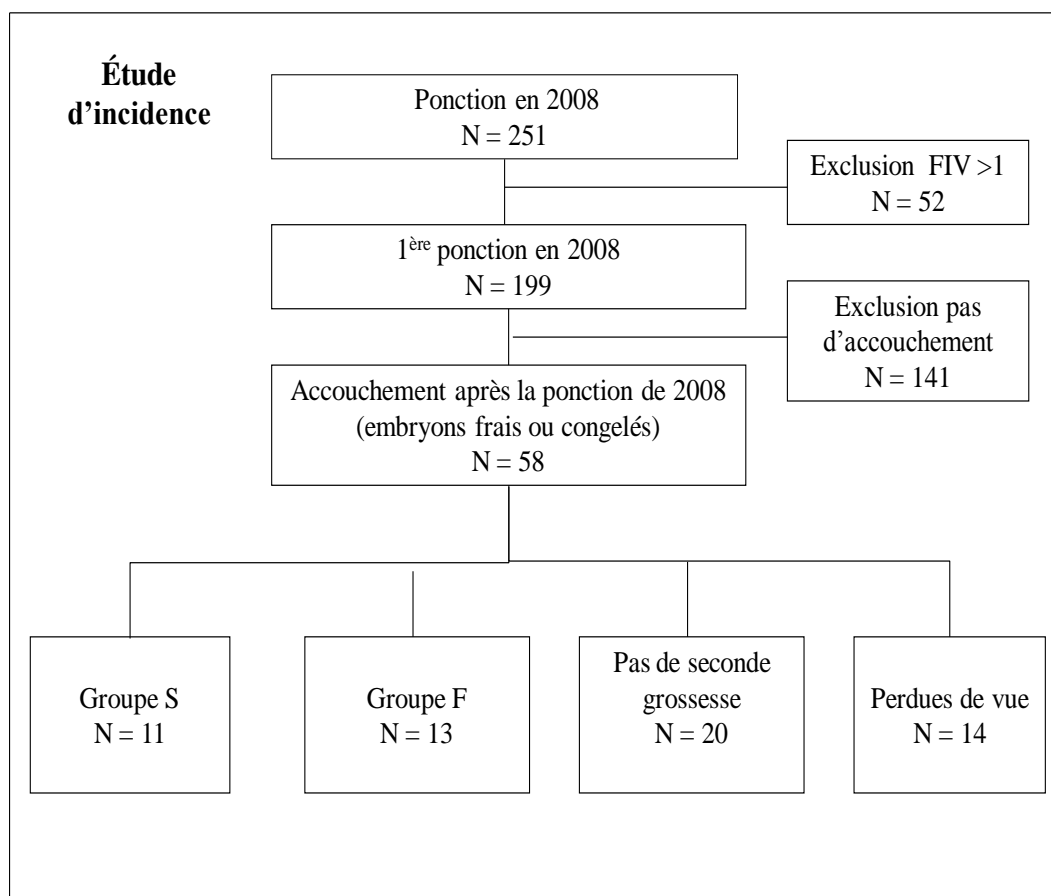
Étude d'incidence

Ponction en 2008
N = 251

Exclusion FIV >1
N = 52

1$^{ère}$ ponction en 2008
N = 199

Exclusion pas d'accouchement
N = 141

Accouchement après la ponction de 2008 (embryons frais ou congelés)
N = 58

Groupe S
N = 11

Groupe F
N = 13

Pas de seconde grossesse
N = 20

Perdues de vue
N = 14